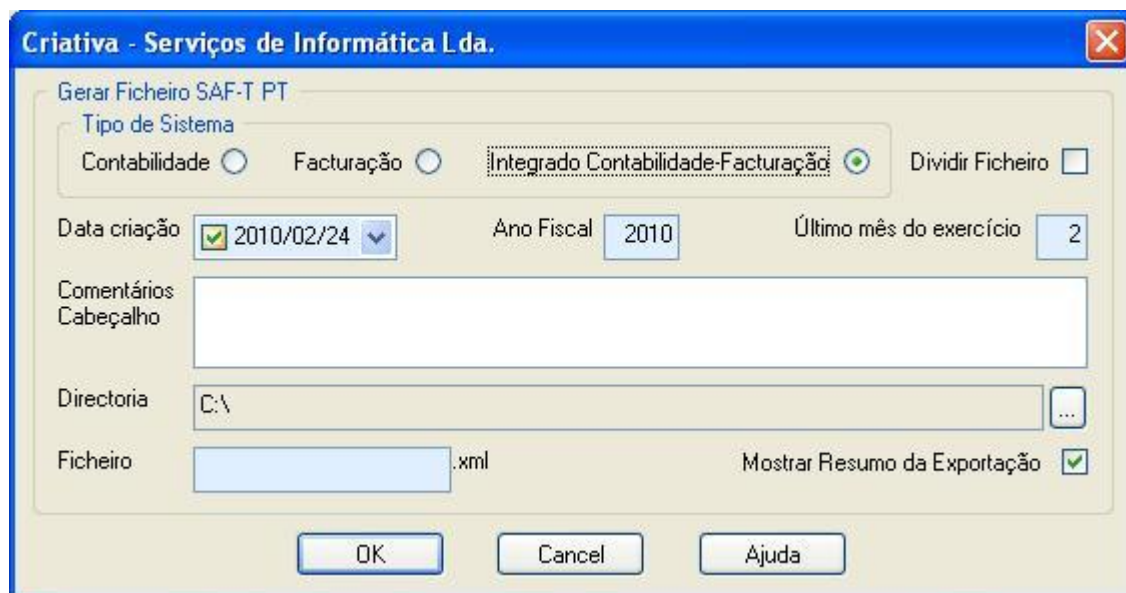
Criativa - Serviços de Informática Lda.

Gerar Ficheiro SAF-T PT

Tipo de Sistema

Contabilidade

Facturação

Integrado Contabilidade-Facturação

Dividir Ficheiro

Data criação 2010/02/24

Ano Fiscal 2010

Último mês do exercício 2

Comentários Cabeçalho

Directoria C:\

...

Ficheiro .xml

Mostrar Resumo da Exportação

OK

Cancel

Ajuda